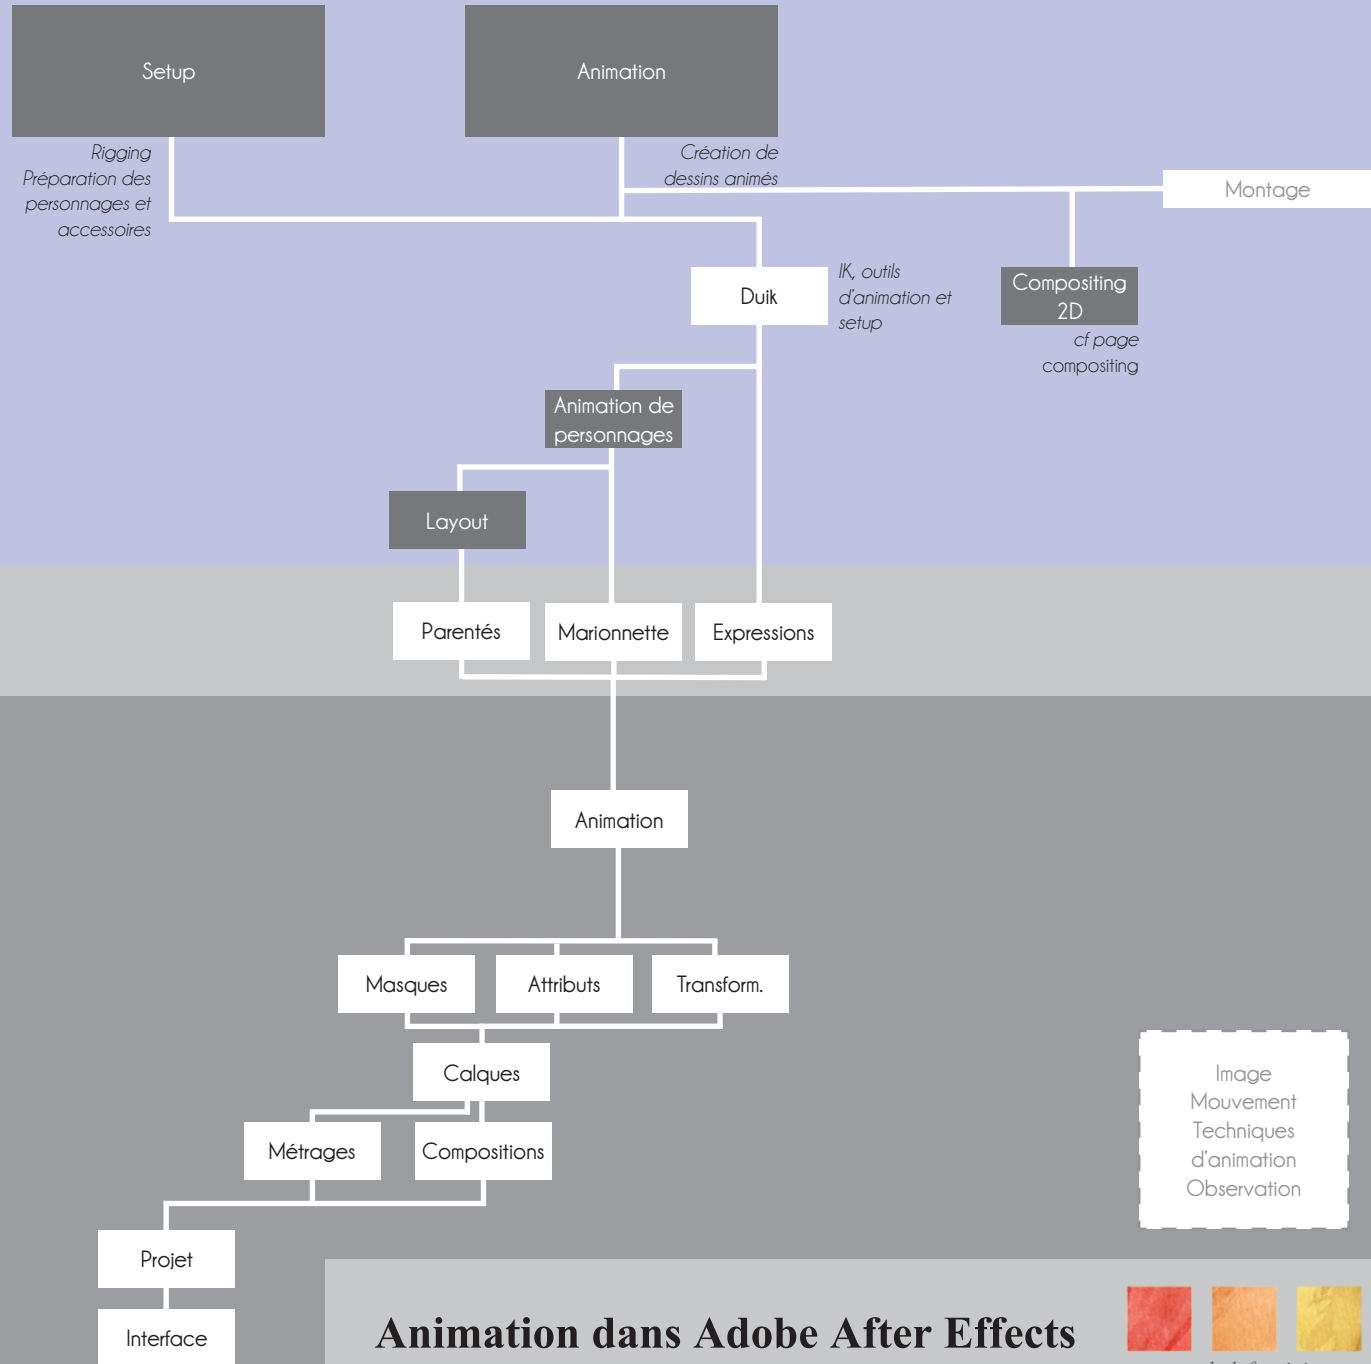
Setup

Animation

Rigging
Préparation des personnages et accessoires

Création de dessins animés

Montage

Duik

IK, outils d'animation et setup

Compositing 2D

cf page compositing

Animation de personnages

Layout

Parentés

Marionnette

Expressions

Animation

Masques

Attributs

Transform.

Calques

Métrages

Compositions

Projet

Interface

Image
Mouvement
Techniques d'animation
Observation

Animation dans Adobe After Effects